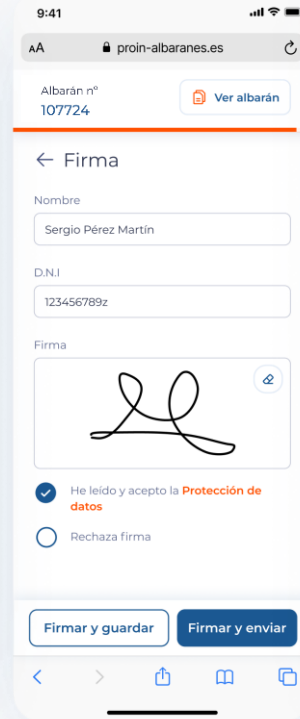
9:41

AA proin-albaranes.es

Albarán nº
107724

Ver albarán

← Firma

Nombre

Sergio Pérez Martín

D.N.I

123456789z

Firma

He leído y acepto la Protección de datos

Rechaza firma

Firmar y guardar

Firmar y enviar